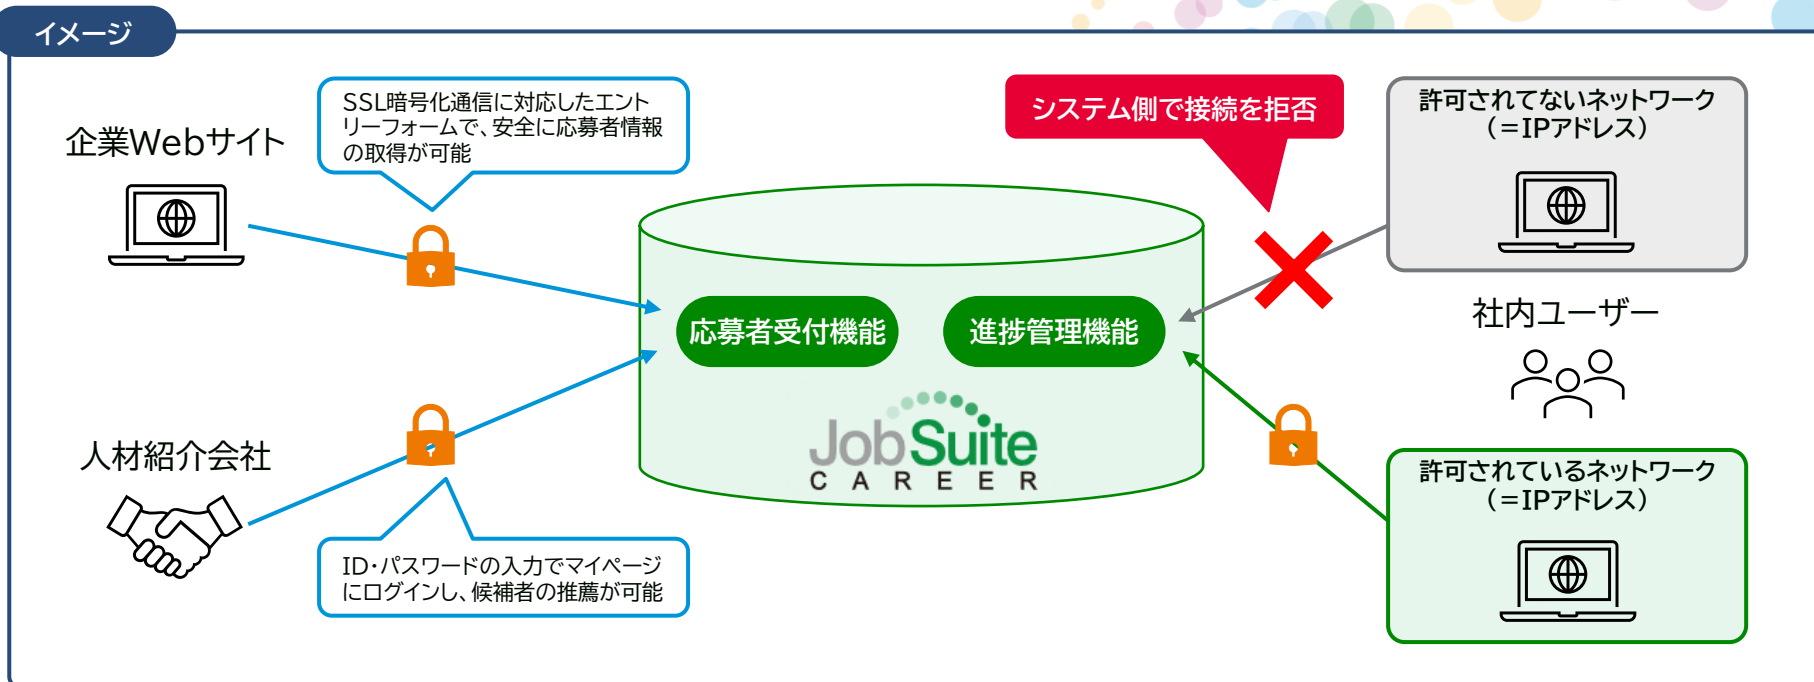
イメージ

企業Webサイト

SSL暗号化通信に対応したエントリーフォームで、安全に応募者情報の取得が可能

システム側で接続を拒否

許可されてないネットワーク
（＝IPアドレス）

応募者受付機能

進捗管理機能

社内ユーザー

JobSuite
CAREER

人材紹介会社

許可されているネットワーク
（＝IPアドレス）

ID・パスワードの入力でマイページにログインし、候補者の推薦が可能